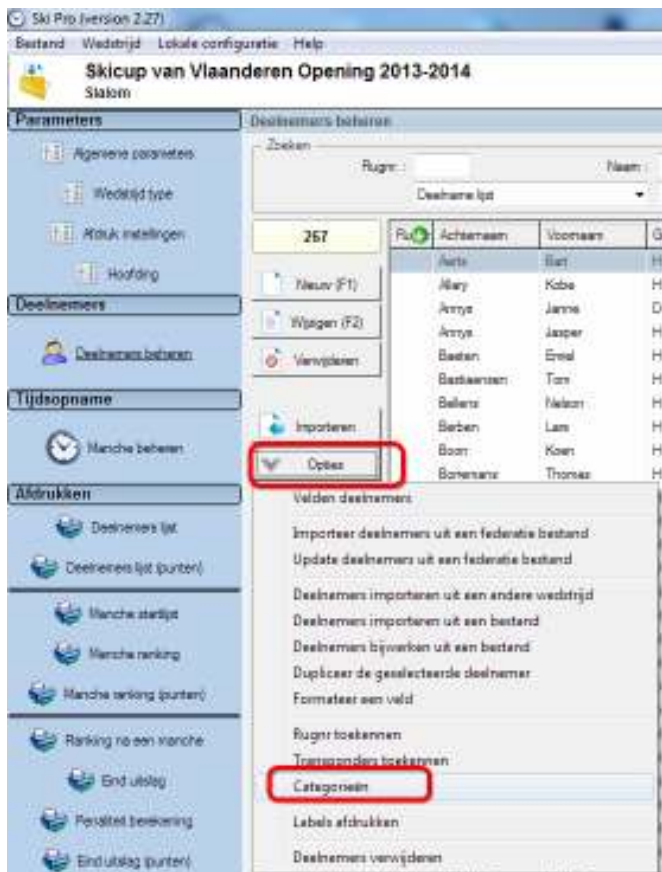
Ski Pro (version 2.27)

Bestand Wedstrijd Lokale configuratie Help

Skicup van Vlaanderen Opening 2013-2014
Slalom

Parameters
Algemene parameters
Wedstrijd type
Afdruk instellingen
Hoofding

Deelnemers
Deelnemers beheren

Tijdsopname
Manche beheren

Afdrukken
Deelnemers lijst
Deelnemers lijst (punten)
Manche startlijst
Manche ranking
Manche ranking (punten)
Ranking na een manche
Eind uitslag
Penaliteit berekening
Eind uitslag (punten)

Deelnemers beheren
Zoeken
Rugnr :
Naam :
Deelname lijst

267
Nieuw (F1)
Wijzigen (F2)
Verwijderen
Importeren
Opties

| Ru | Achternaam | Voornaam | G |
|---|---|---|---|
| | Aerts | Bart | H |
| | Allary | Kobe | H |
| | Annys | Janne | D |
| | Annys | Jasper | H |
| | Baeten | Emiel | H |
| | Bastiaensen | Tom | H |
| | Bellens | Nelson | H |
| | Berben | Lars | H |
| | Boon | Koen | H |
| | Bonemans | Thomas | H |

Velden deelnemers
Importeer deelnemers uit een federatie bestand
Update deelnemers uit een federatie bestand
Deelnemers importeren uit een andere wedstrijd
Deelnemers importeren uit een bestand
Deelnemers bijwerken uit een bestand
Dupliceer de geselecteerde deelnemer
Formateer een veld
Rugnr toekennen
Transponders toekennen
Categorieën
Labels afdrukken
Deelnemers verwijderen